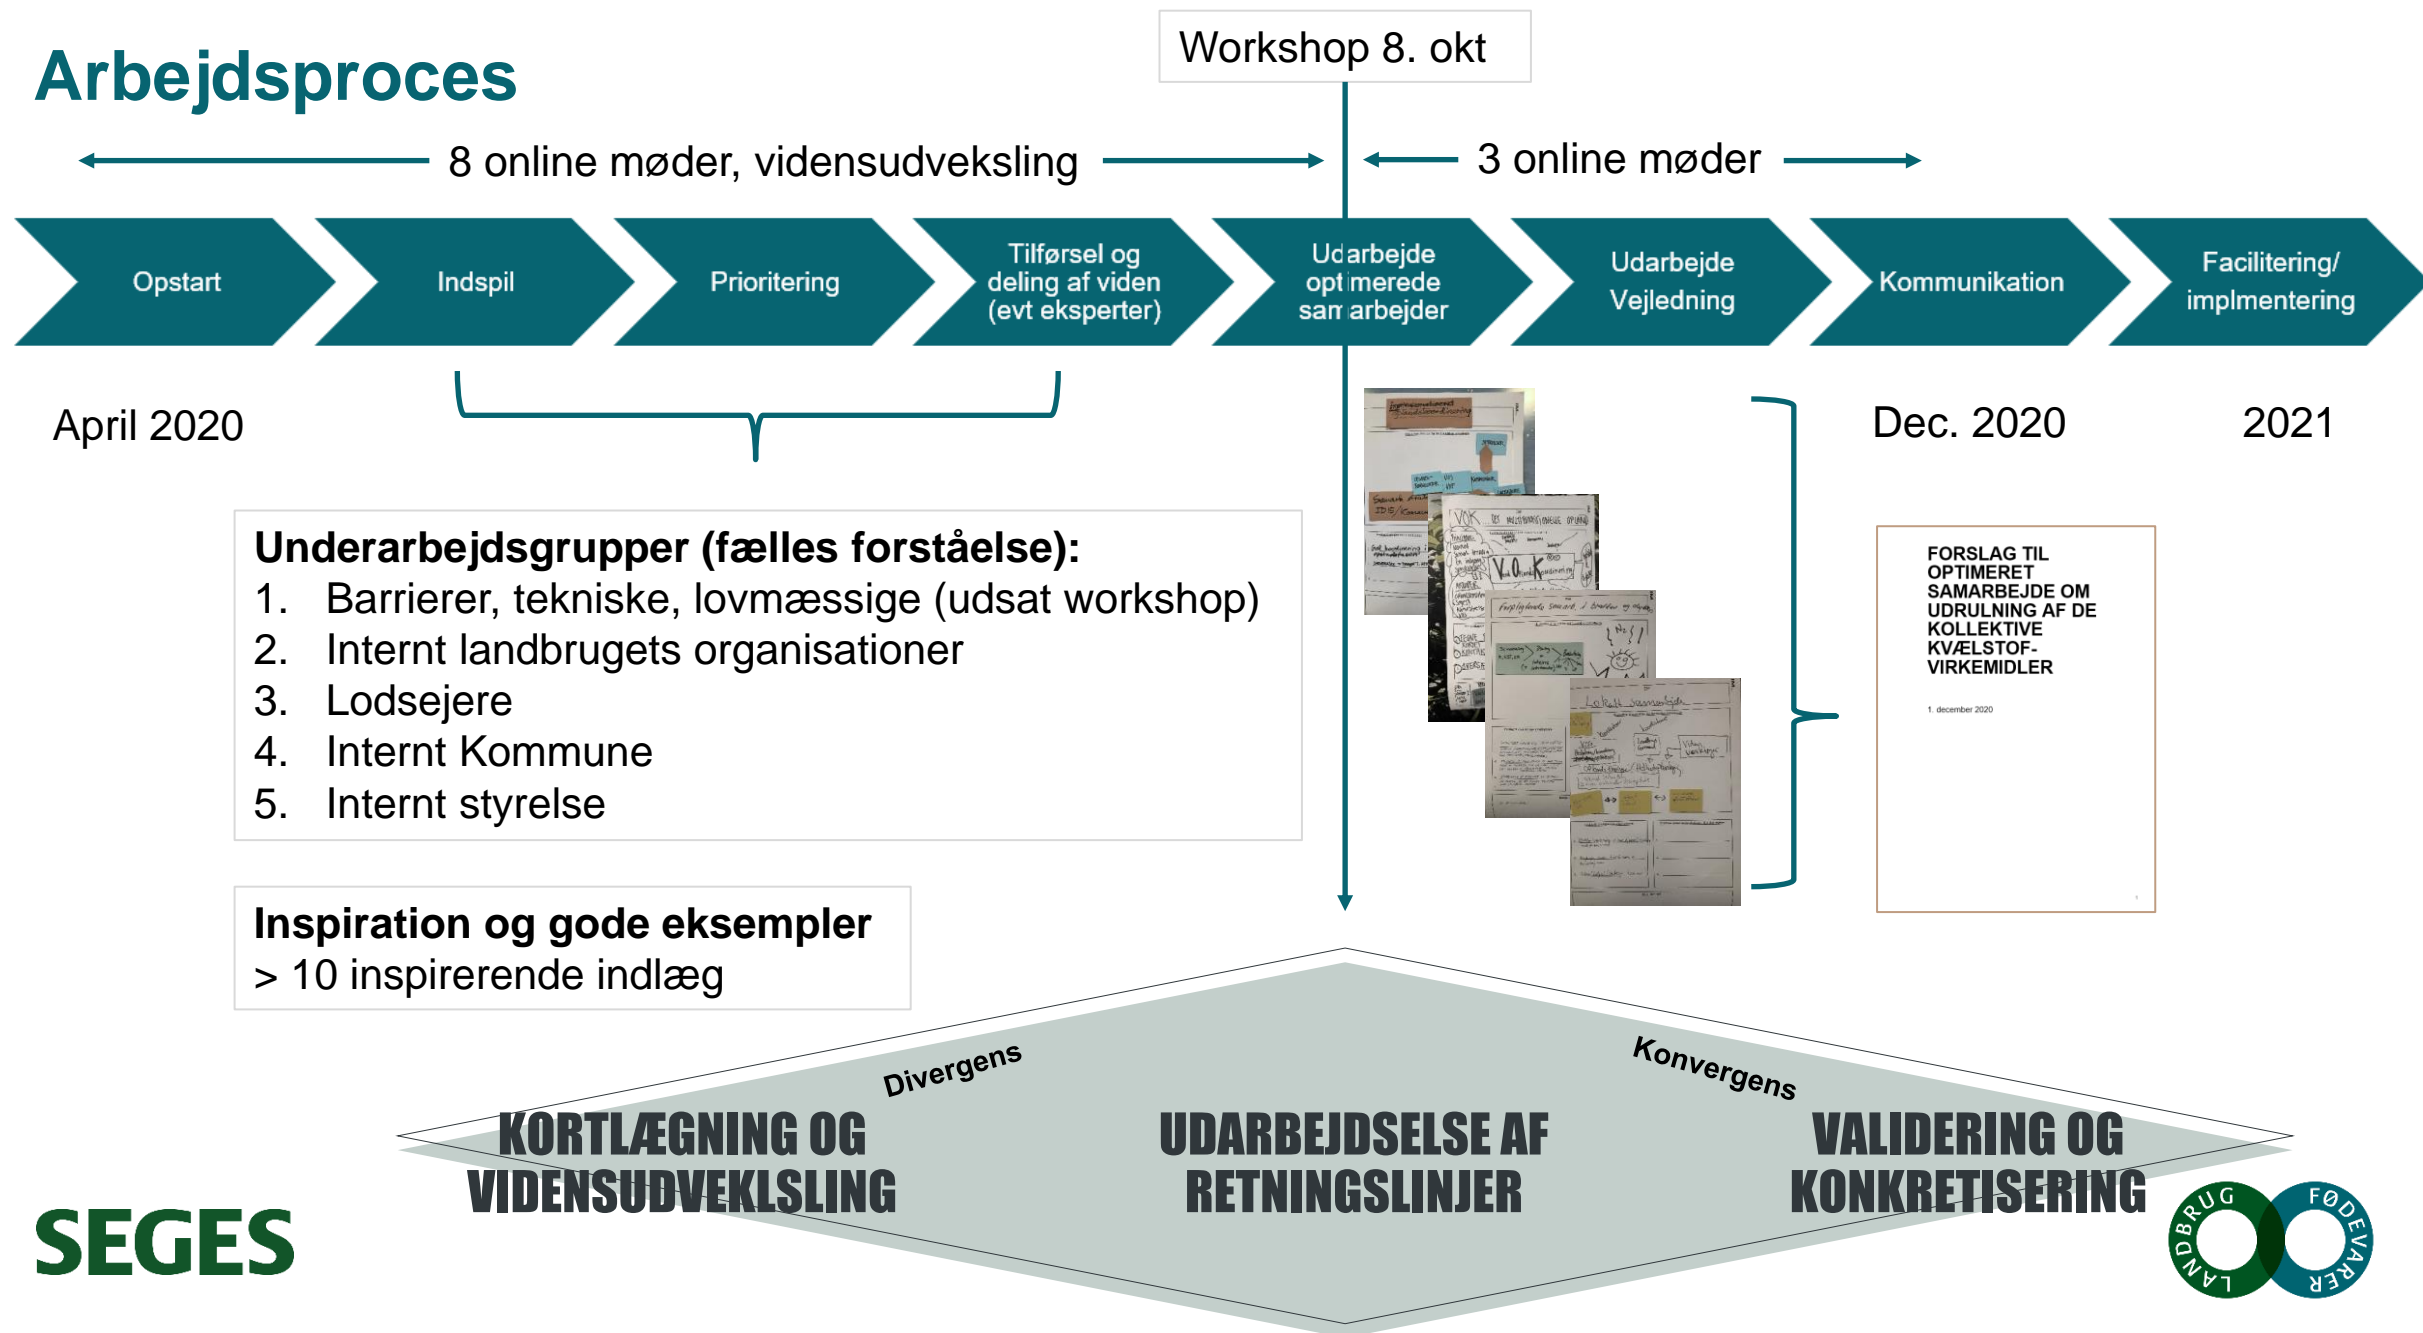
Arbejdsproces

Workshop 8. okt

8 online møder, vidensudveksling

3 online møder

Opstart

Indspil

Prioritering

Tilførsel og deling af viden (evt eksperter)

Udarbejde optimerede samarbejder

Udarbejde Vejledning

Kommunikation

Facilitering/ implmentering

April 2020

Dec. 2020

2021

Underarbejdsgrupper (fælles forståelse):
1. Barrierer, tekniske, lovmæssige (udsat workshop)
2. Internt landbrugets organisationer
3. Lodsejere
4. Internt Kommune
5. Internt styrelse

Inspiration og gode eksempler
> 10 inspirerende indlæg

FORSLAG TIL OPTIMERET SAMARBEJDE OM UDRULNING AF DE KOLLEKTIVE KVÆLSTOF-VIRKEMIDLER

1. december 2020

Divergens

Konvergens

KORTLÆGNING OG VIDENSUDVEKLSLING

UDARBEJDSELSE AF RETNINGSLINJER

VALIDERING OG KONKRETISERING

SEGES

LANDBRUG FØDEVARER